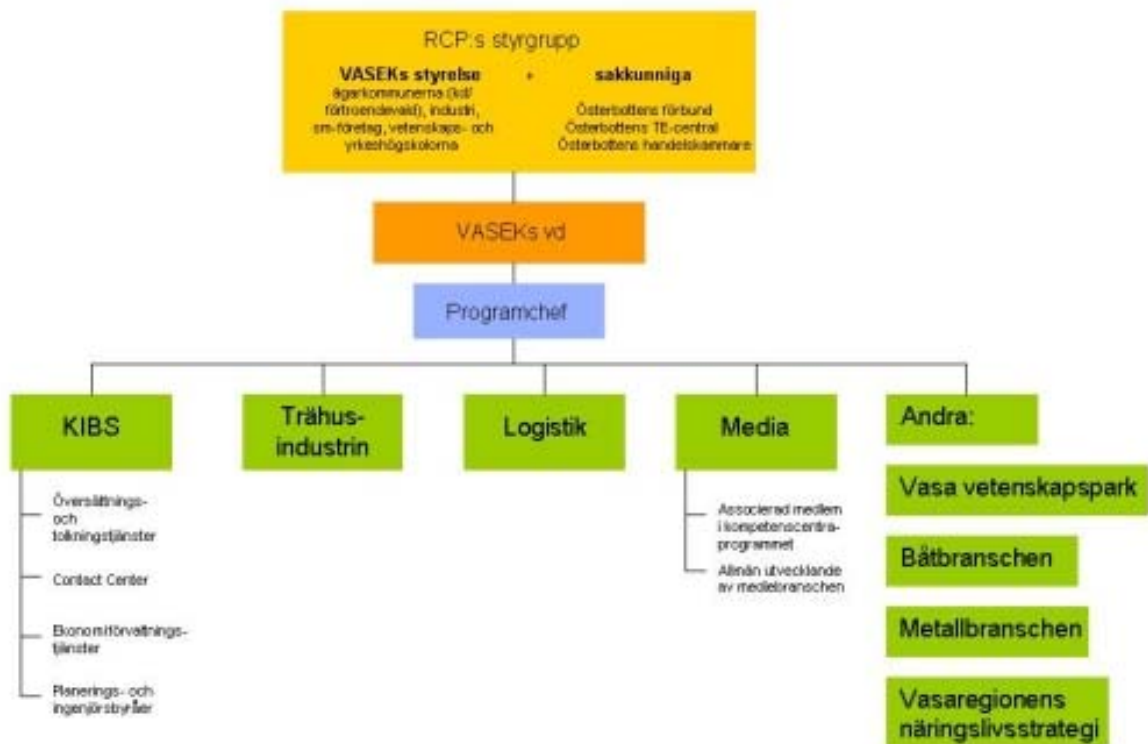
RCP:s styrgrupp

VASEKs styrelse ägarkommunerna (kd/förtroendevald), industri, sm-företag, vetenskaps- och yrkeshögskolorna

+

sakkunniga
Österbottens förbund
Österbottens TE-central
Österbottens handelskammare

VASEKs vd

Programchef

KIBS

Översättnings- och tolkningstjänster

Contact Center

Ekonomiförvaltningstjänster

Planerings- och ingenjörsbyråer

Trähusindustrin

Logistik

Media

Associerad medlem i kompetenscentraprogrammet

Allmän utvecklande av mediebranschen

Andra:

Vasa vetenskapspark

Båtbranschen

Metallbranschen

Vasaregionens näringslivsstrategi